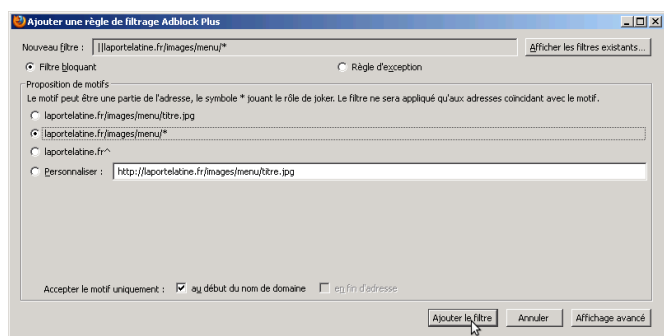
Ajouter une règle de filtrage Adblock Plus

Nouveau filtre : ||laportelatine.fr/images/menu/*

Afficher les filtres existants...

Filtre bloquant

Règle d'exception

Proposition de motifs

Le motif peut être une partie de l'adresse, le symbole * jouant le rôle de joker. Le filtre ne sera appliqué qu'aux adresses coïncidant avec le motif.

laportelatine.fr/images/menu/titre.jpg

laportelatine.fr/images/menu/*

laportelatine.fr^

Personnaliser : http://laportelatine.fr/images/menu/titre.jpg

Accepter le motif uniquement : au début du nom de domaine en fin d'adresse

Ajouter le filtre

Annuler

Affichage avancé